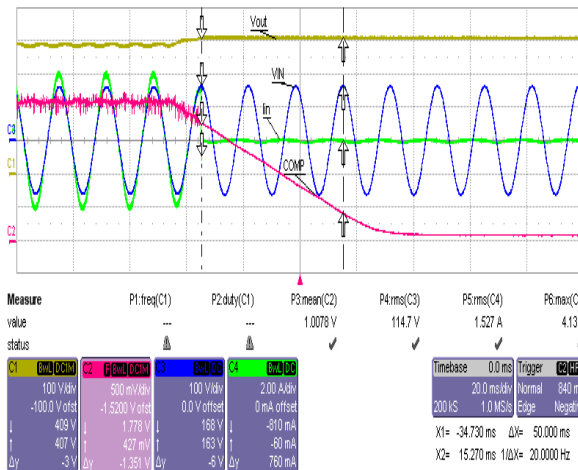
Vout
VIN
Iin
COMP
C4
C1
C2

Measure | P1:freq(C1) | P2:duty(C1) | P3:mean(C2) | P4:rms(C3) | P5:rms(C4) | P6:max(C
value | --- | --- | 1.0078 V | 114.7 V | 1.527 A | 4.13
status | ⚠ | ⚠ | ✔ | ✔ | ✔ | ✔

C1 BwL DC1M
100 V/div
-100.0 V ofst
↓ 409 V
↑ 407 V
Δy -3 V

C2 F BwL DC1M
500 mV/div
-1.5200 V ofst
↓ 1.778 V
↑ 427 mV
Δy -1.351 V

C3 BwL DC
100 V/div
0.0 V offset
↓ 168 V
↑ 163 V
Δy -6 V

C4 BwL DC
2.00 A/div
0 mA offset
↓ -810 mA
↑ -60 mA
Δy 760 mA

Timebase 0.0 ms
20.0 ms/div
200 kS 1.0 MS/s

Trigger C2 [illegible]
Normal 840 m
Edge Negati

X1= -34.730 ms ΔX= 50.000 ms
X2= 15.270 ms 1/ΔX= 20.0000 Hz